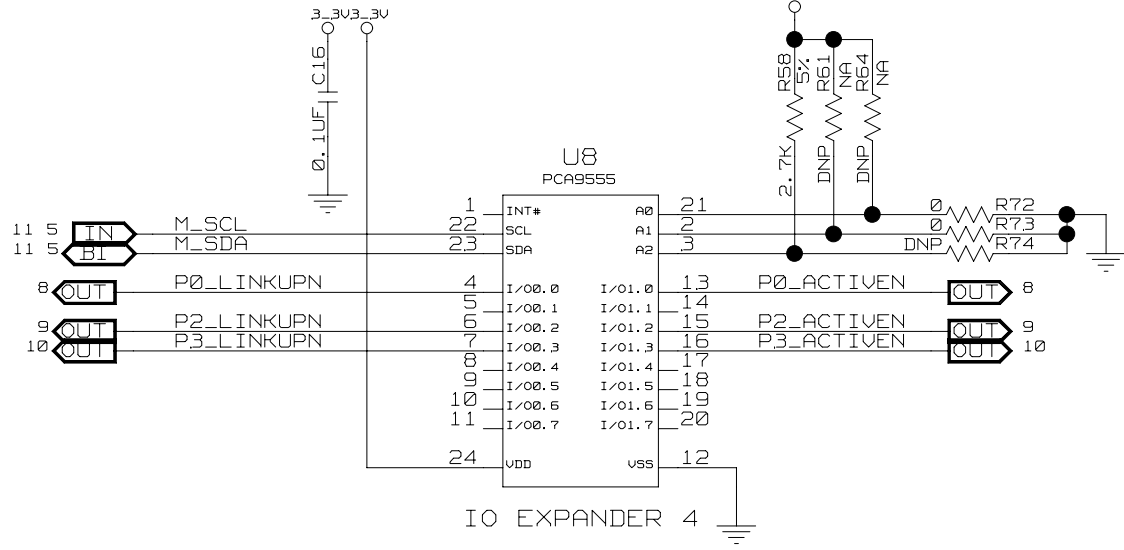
3_3V 3_3V
C16
0.1UF
U8
PCA9555
R58 5%
2.7K
R61 NA
DNP
R64 NA
DNP
11 5 IN M_SCL
11 5 BI M_SDA
8 OUT P0_LINKUPN
9 OUT P2_LINKUPN
10 OUT P3_LINKUPN
1 INT#
22 SCL
23 SDA
4 I/O0.0
5 I/O0.1
6 I/O0.2
7 I/O0.3
8 I/O0.4
9 I/O0.5
10 I/O0.6
11 I/O0.7
24 VDD
A0 21
A1 2
A2 3
I/O1.0 13
I/O1.1 14
I/O1.2 15
I/O1.3 16
I/O1.4 17
I/O1.5 18
I/O1.6 19
I/O1.7 20
VSS 12
0 R72
0 R73
DNP R74
P0_ACTIVEN OUT 8
P2_ACTIVEN OUT 9
P3_ACTIVEN OUT 10
IO EXPANDER 4